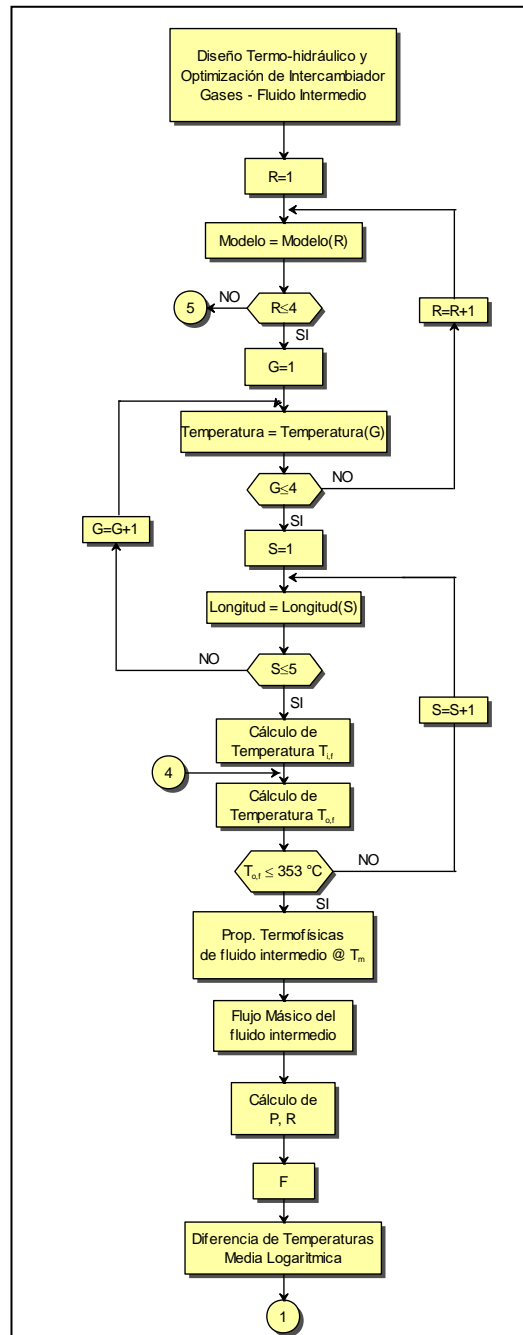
Diseño Termo-hidráulico y Optimización de Intercambiador Gases - Fluido Intermedio

R=1

Modelo = Modelo(R)

5

NO

$R \leq 4$

SI

R=R+1

G=1

Temperatura = Temperatura(G)

$G \leq 4$

NO

G=G+1

SI

S=1

Longitud = Longitud(S)

NO

$S \leq 5$

SI

S=S+1

Cálculo de Temperatura $T_{i,f}$

4

Cálculo de Temperatura $T_{o,f}$

$T_{o,f} \leq 353$ °C

NO

SI

Prop. Termofísicas de fluido intermedio @ $T_m$

Flujo Másico del fluido intermedio

Cálculo de P, R

F

Diferencia de Temperaturas Media Logarítmica

1